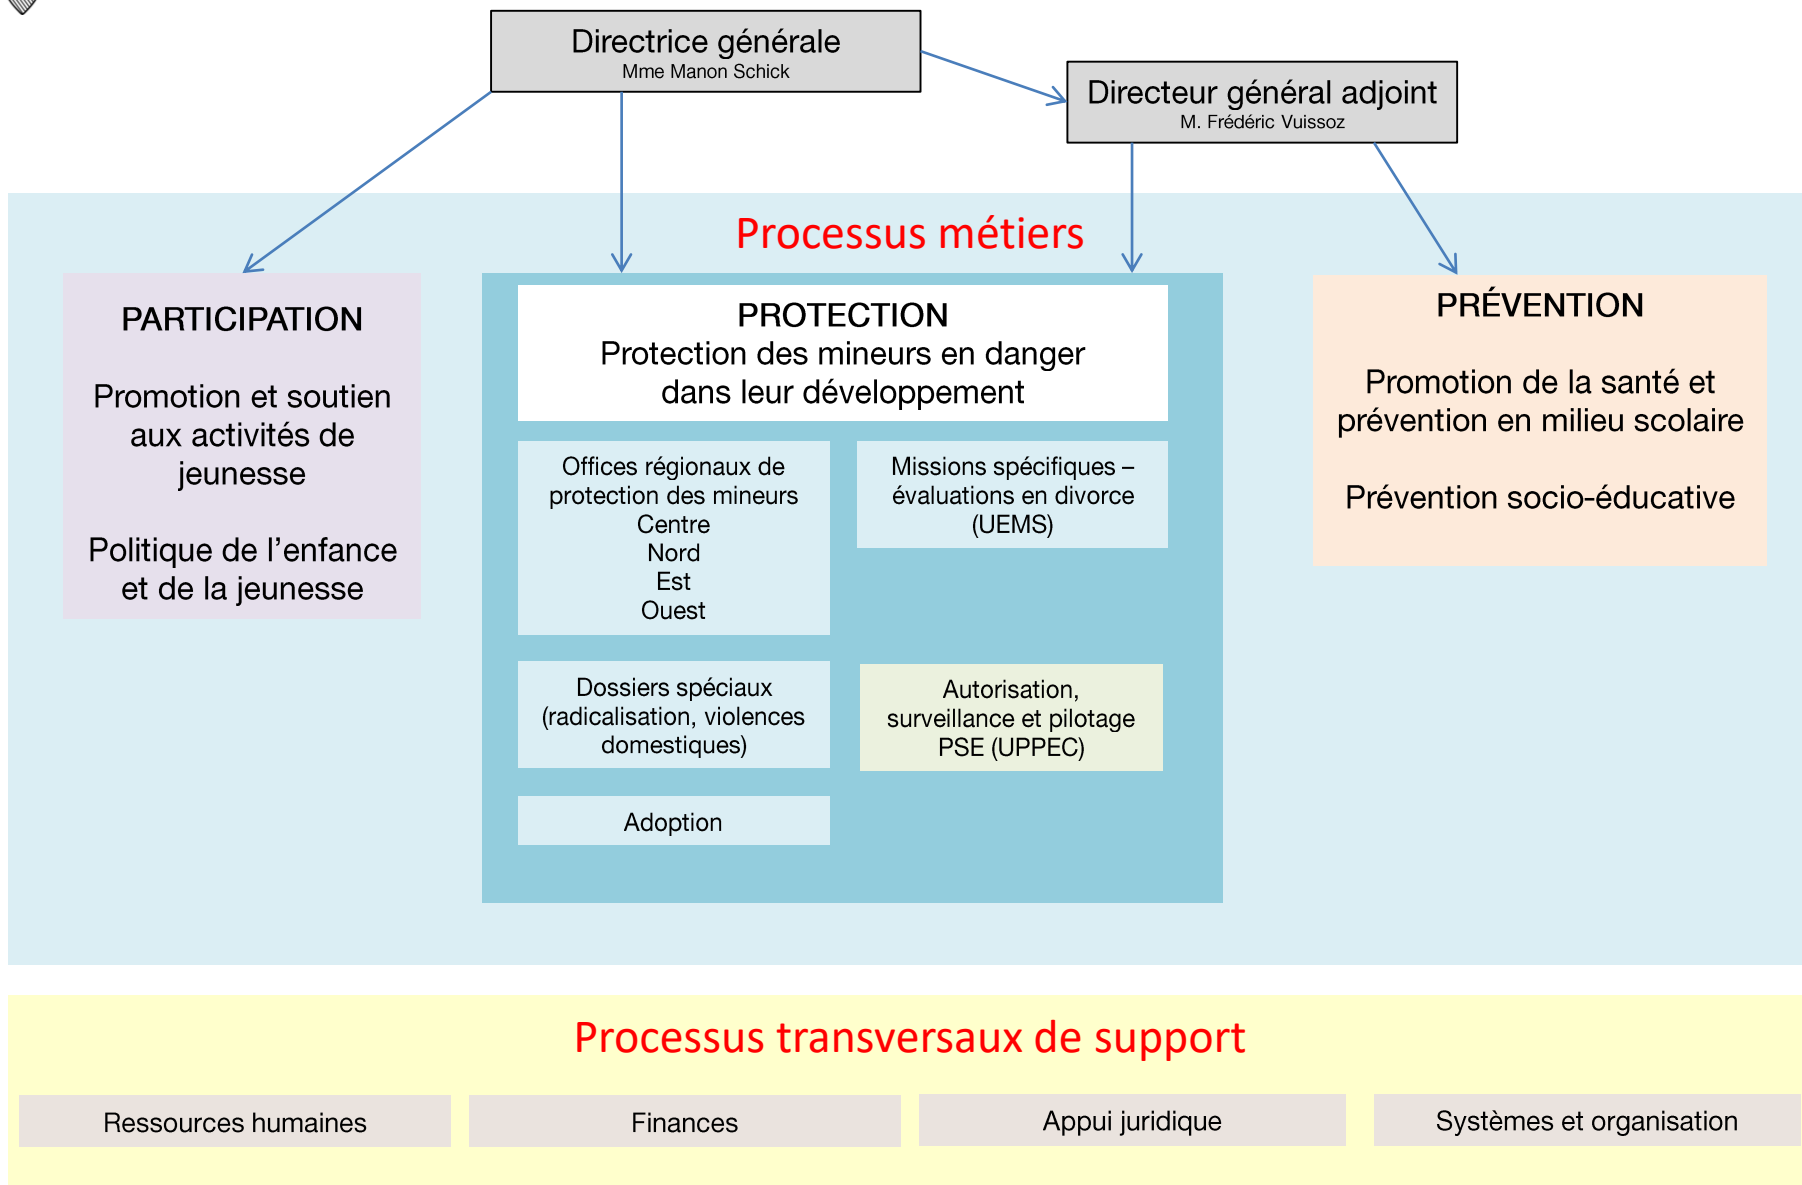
Directrice générale
Mme Manon Schick

Directeur général adjoint
M. Frédéric Vuissoz

Processus métiers

PARTICIPATION

Promotion et soutien aux activités de jeunesse

Politique de l’enfance et de la jeunesse

PROTECTION
Protection des mineurs en danger dans leur développement

Offices régionaux de protection des mineurs
Centre
Nord
Est
Ouest

Missions spécifiques – évaluations en divorce (UEMS)

Dossiers spéciaux (radicalisation, violences domestiques)

Autorisation, surveillance et pilotage PSE (UPPEC)

Adoption

PRÉVENTION

Promotion de la santé et prévention en milieu scolaire

Prévention socio-éducative

Processus transversaux de support

Ressources humaines

Finances

Appui juridique

Systèmes et organisation